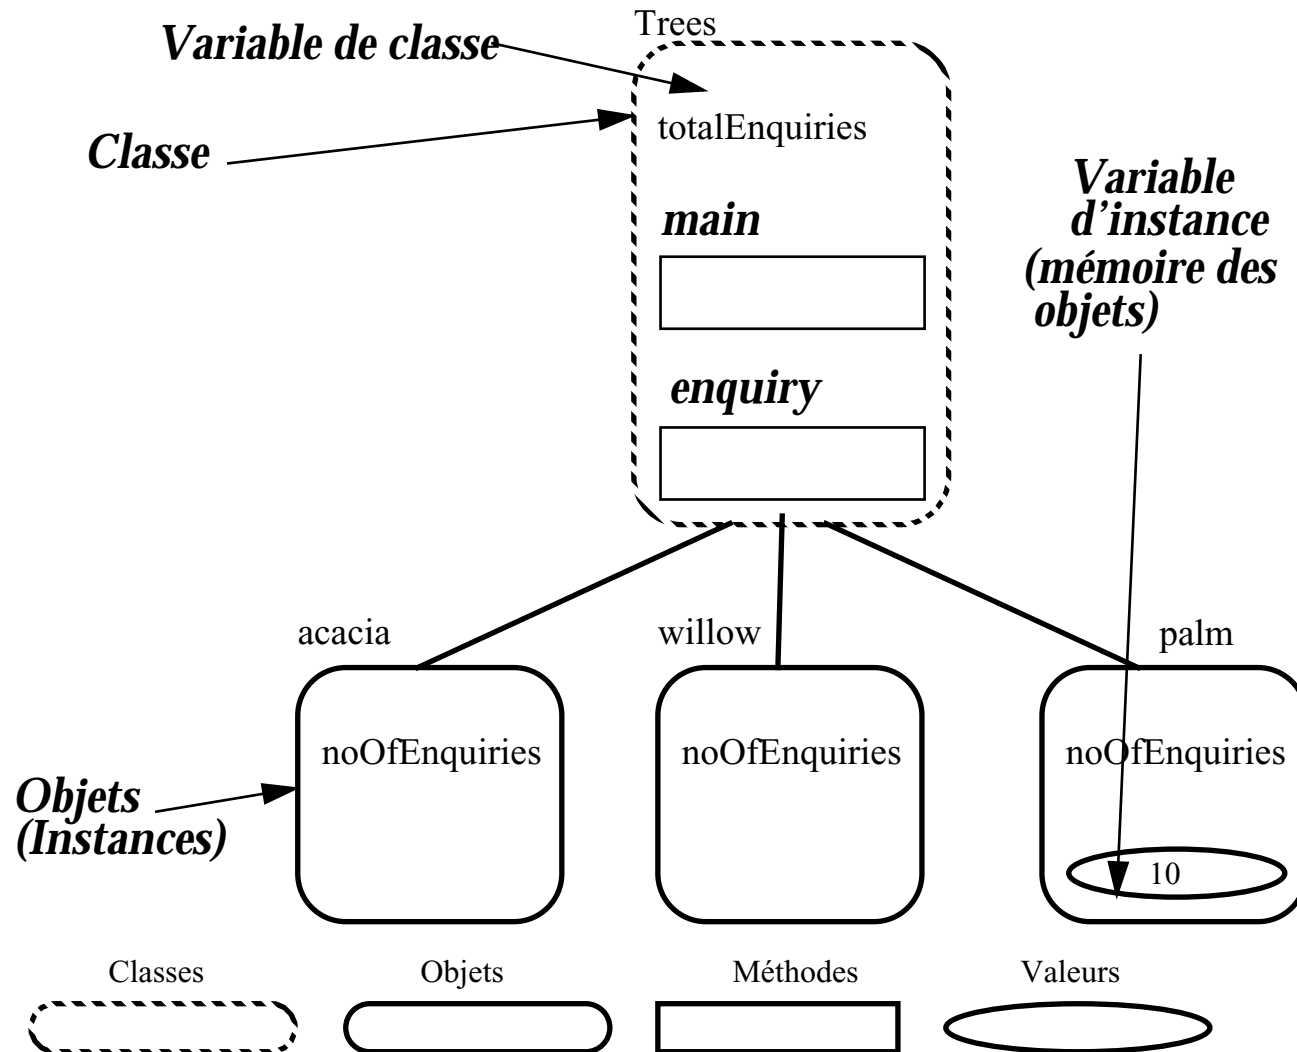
Variable de classe

Trees

Classe

totalEnquiries

Variable d'instance (mémoire des objets)

main

enquiry

acacia

willow

palm

noOfEnquiries

noOfEnquiries

noOfEnquiries

Objets (Instances)

10

Classes

Objets

Méthodes

Valeurs